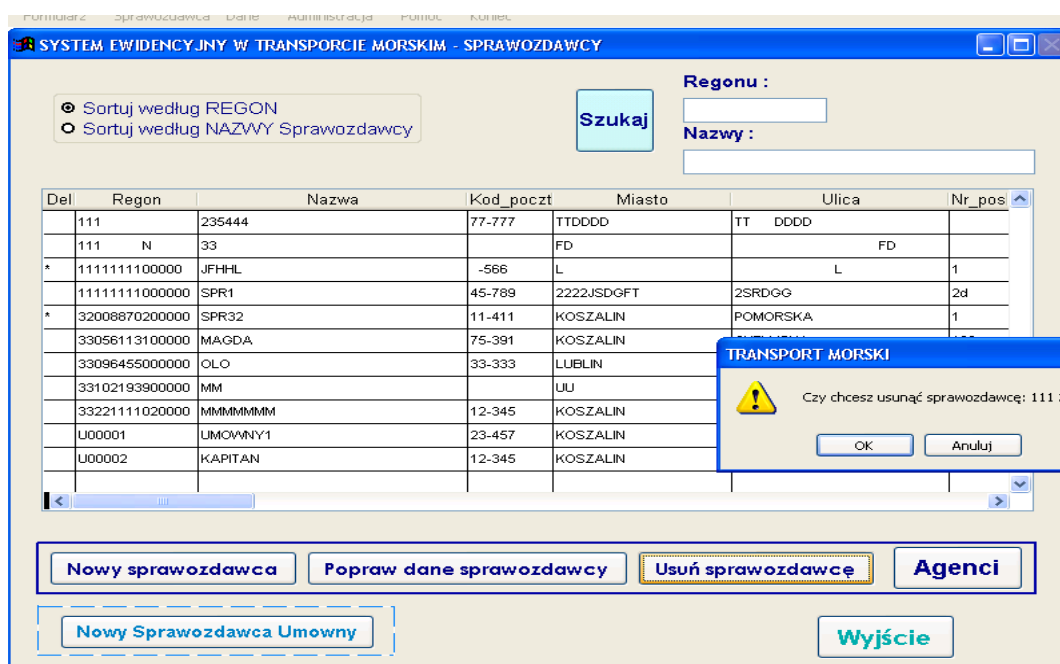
Formularz Sprawozdawca Dane Administracja Pomoc Koniec

SYSTEM EWIDENCYJNY W TRANSPORCIE MORSKIM - SPRAWOZDAWCY

Sortuj według REGON
Sortuj według NAZWY Sprawozdawcy

Szukaj

Regonu :

Nazwy :

| Del | Regon | Nazwa | Kod_poczt | Miasto | Ulica | Nr_pos |
|---|---|---|---|---|---|---|
| | 111 | 235444 | 77-777 | TTDDDD | TT DDDD | |
| | 111 N | 33 | | FD | FD | |
| * | 1111111100000 | JFHHL | -566 | L | L | 1 |
| | 11111111000000 | SPR1 | 45-789 | 2222JSDGFT | 2SRDGG | 2d |
| * | 32008870200000 | SPR32 | 11-411 | KOSZALIN | POMORSKA | 1 |
| | 33056113100000 | MAGDA | 75-391 | KOSZALIN | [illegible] | |
| | 33096455000000 | OLO | 33-333 | LUBLIN | | |
| | 33102193900000 | MM | | UU | | |
| | 33221111020000 | MMMMMMM | 12-345 | KOSZALIN | | |
| | U00001 | UMOWNY1 | 23-457 | KOSZALIN | | |
| | U00002 | KAPITAN | 12-345 | KOSZALIN | | |

TRANSPORT MORSKI

Czy chcesz usunąć sprawozdawcę: 111 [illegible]

OK Anuluj

Nowy sprawozdawca Popraw dane sprawozdawcy Usuń sprawozdawcę Agenci

Nowy Sprawozdawca Umowny

Wyjście